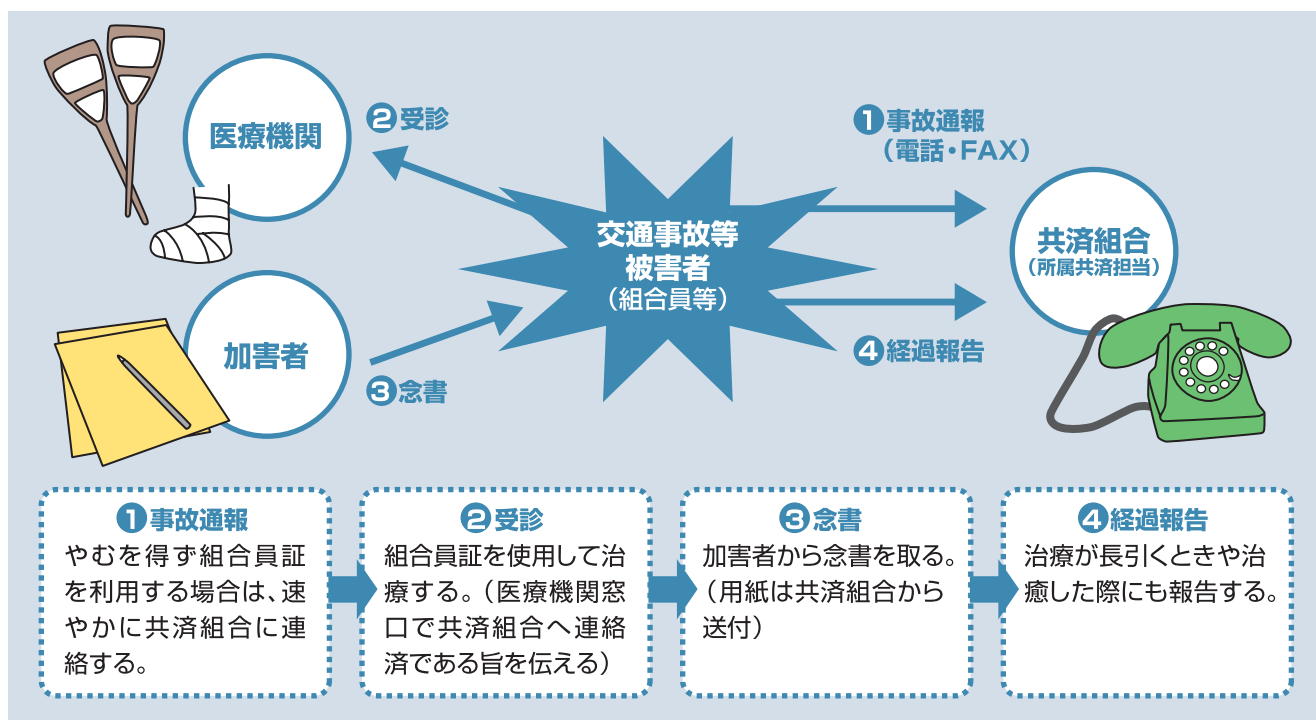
医療機関

❷受診

❶事故通報
（電話・FAX）

交通事故等
被害者
（組合員等）

共済組合
（所属共済担当）

加害者

❸念書

❹経過報告

❶事故通報
やむを得ず組合員証を利用する場合は、速やかに共済組合に連絡する。

❷受診
組合員証を使用して治療する。（医療機関窓口で共済組合へ連絡済である旨を伝える）

❸念書
加害者から念書を取る。（用紙は共済組合から送付）

❹経過報告
治療が長引くときや治癒した際にも報告する。